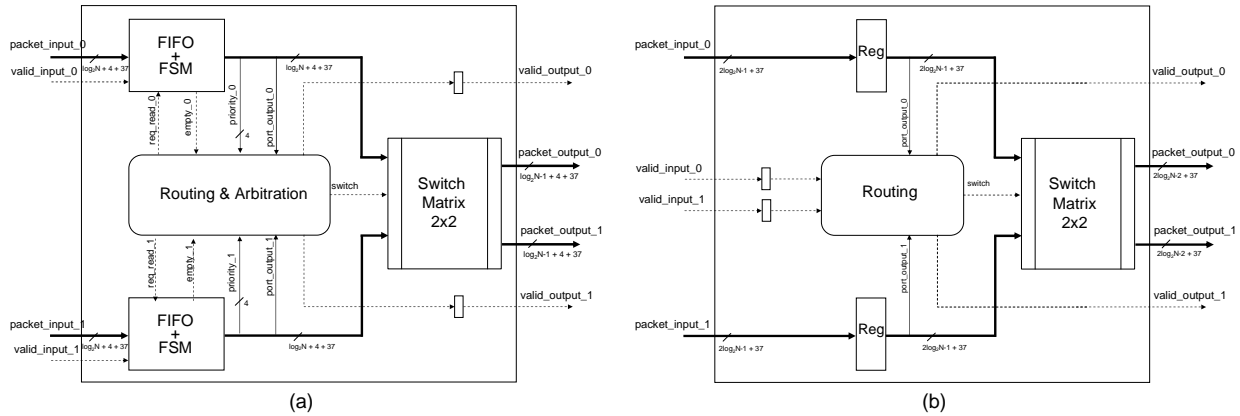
packet_input_0
valid_input_0
FIFO + FSM
$log_2N + 4 + 37$
$log_2N + 4 + 37$
req_read_0
empty_0
priority_0
4
port_output_0
valid_output_0
Routing & Arbitration
switch
Switch Matrix 2x2
packet_output_0
$log_2N-1 + 4 + 37$
packet_output_1
$log_2N-1 + 4 + 37$
req_read_1
empty_1
priority_1
4
port_output_1
valid_output_1
packet_input_1
valid_input_1
FIFO + FSM
$log_2N + 4 + 37$
$log_2N + 4 + 37$
(a)

packet_input_0
$2log_2N-1 + 37$
Reg
$2log_2N-1 + 37$
valid_output_0
port_output_0
valid_input_0
valid_input_1
Routing
switch
Switch Matrix 2x2
packet_output_0
$2log_2N-2 + 37$
packet_output_1
$2log_2N-2 + 37$
port_output_1
valid_output_1
packet_input_1
$2log_2N-1 + 37$
Reg
$2log_2N-1 + 37$
(b)